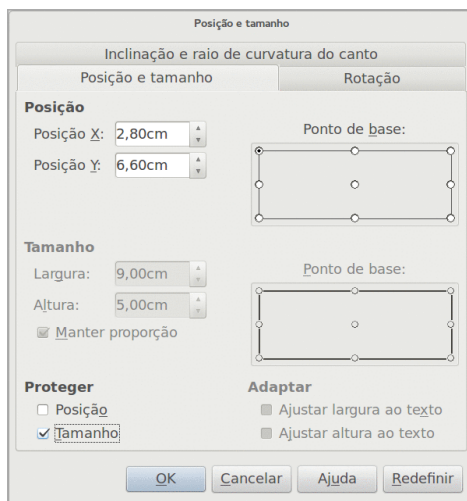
Posição e tamanho

Inclinação e raio de curvatura do canto

Posição e tamanho

Rotação

Posição

Posição X: 2,80cm

Posição Y: 6,60cm

Ponto de base:

Tamanho

Largura: 9,00cm

Altura: 5,00cm

Manter proporção

Ponto de base:

Proteger

Posição

Tamanho

Adaptar

Ajustar largura ao texto

Ajustar altura ao texto

OK

Cancelar

Ajuda

Redefinir